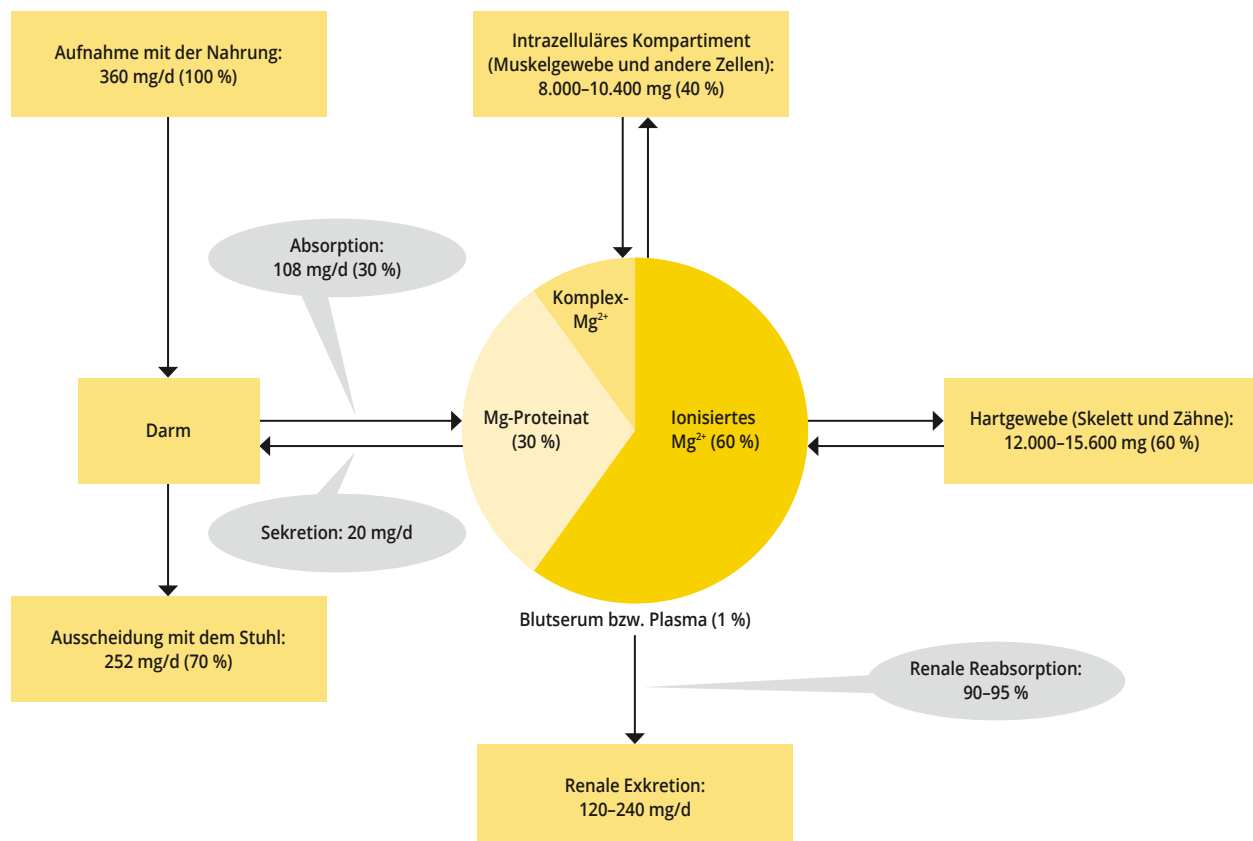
Aufnahme mit der Nahrung:
360 mg/d (100 %)

Intrazelluläres Kompartiment
(Muskelgewebe und andere Zellen):
8.000–10.400 mg (40 %)

Absorption:
108 mg/d (30 %)

Komplex-
$Mg^{2+}$

Darm

Mg-Proteinat
(30 %)

Ionisiertes
$Mg^{2+}$ (60 %)

Hartgewebe (Skelett und Zähne):
12.000–15.600 mg (60 %)

Sekretion: 20 mg/d

Ausscheidung mit dem Stuhl:
252 mg/d (70 %)

Blutserum bzw. Plasma (1 %)

Renale Reabsorption:
90–95 %

Renale Exkretion:
120–240 mg/d